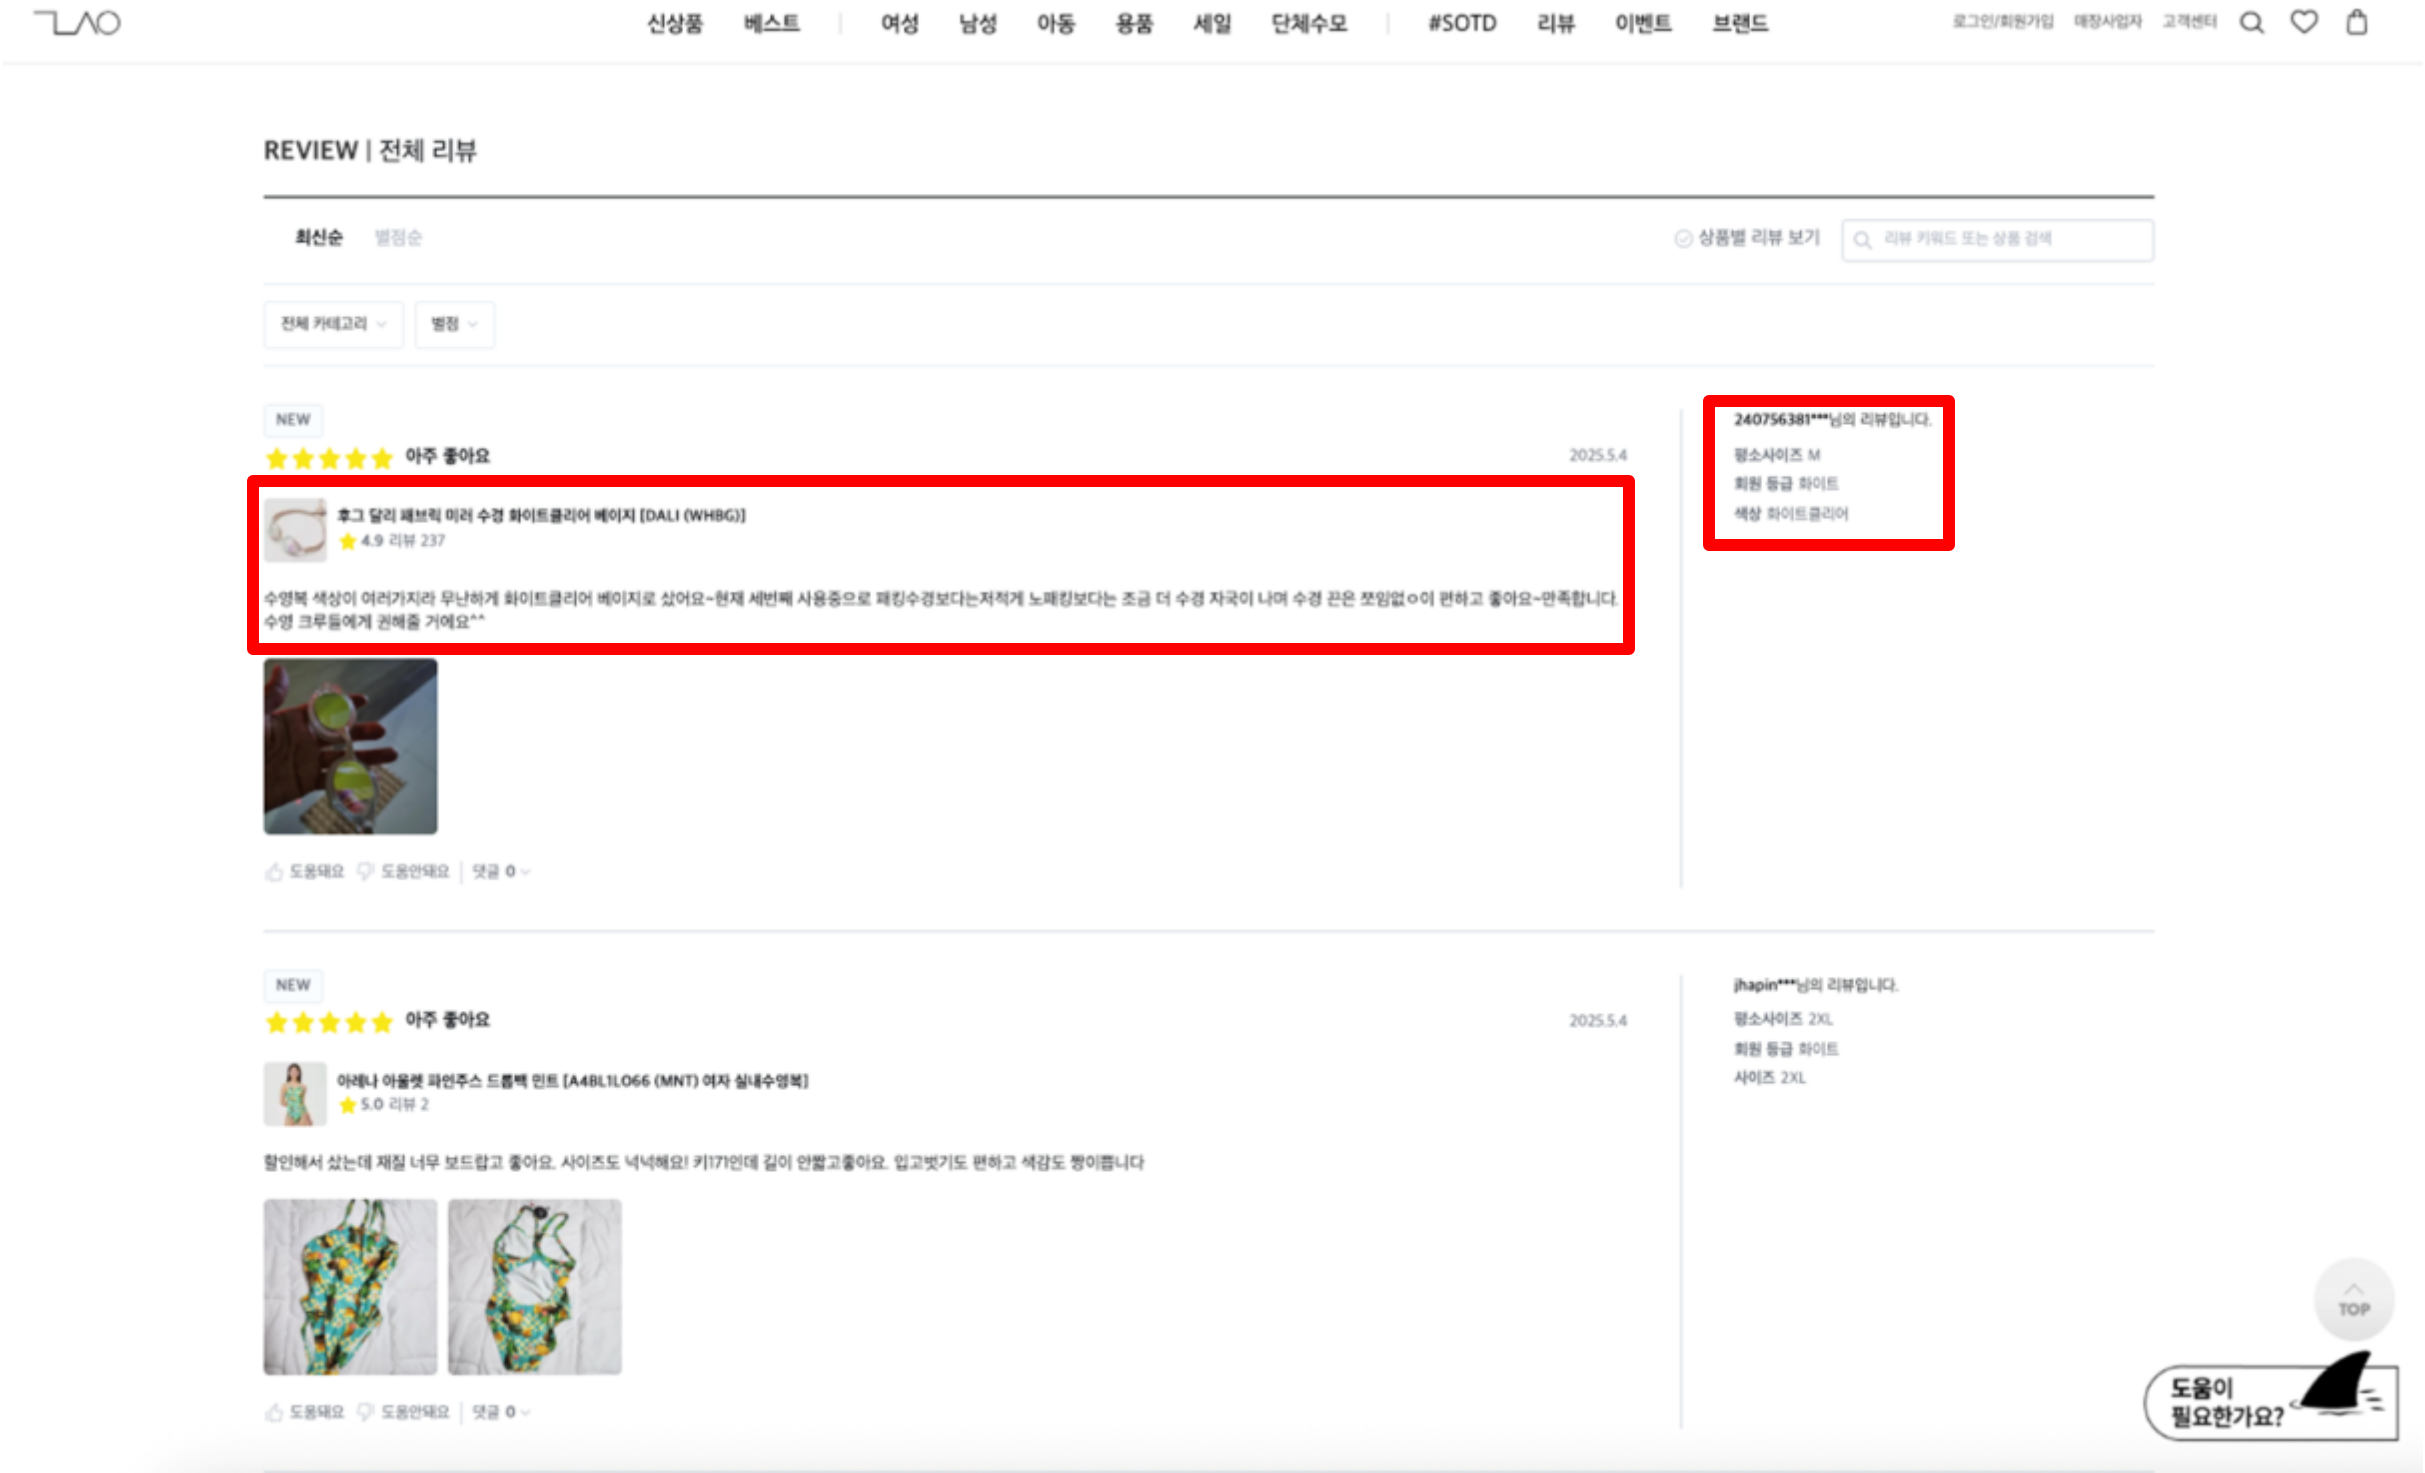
신상품 베스트 여성 남성 아동 용품 세일 단체수모 #SOTD 리뷰 이벤트 브랜드

로그인/회원가입 매장사업자 고객센터

REVIEW | 전체 리뷰

최신순 별점순

상품별 리뷰 보기

리뷰 키워드 또는 상품 검색

전체 카테고리

별점

NEW

아주 좋아요

2025.5.4

후그 달리 패브릭 미러 수경 화이트클리어 베이지 [DALI (WHBG)]

4.9 리뷰 237

수영복 색상이 여러가지라 무난하게 화이트클리어 베이지로 샀어요~현재 세번째 사용중으로 패킹수경보다는저적게 노패킹보다는 조금 더 수경 자국이 나며 수경 끈은 쪼임없ㅇ이 편하고 좋아요~만족합니다. 수영 크루들에게 권해줄 거에요^^

도움돼요 도움안돼요 댓글 0

240756381***님의 리뷰입니다.

평소사이즈 M

회원 등급 화이트

색상 화이트클리어

NEW

아주 좋아요

2025.5.4

아레나 아울렛 파인주스 드롭백 민트 [A4BL1LO66 (MNT) 여자 실내수영복]

5.0 리뷰 2

할인해서 샀는데 재질 너무 보드랍고 좋아요. 사이즈도 넉넉해요! 키171인데 길이 안짧고좋아요. 입고벗기도 편하고 색감도 짱이쁩니다

도움돼요 도움안돼요 댓글 0

jhapin***님의 리뷰입니다.

평소사이즈 2XL

회원 등급 화이트

사이즈 2XL

TOP

도움이 필요한가요?